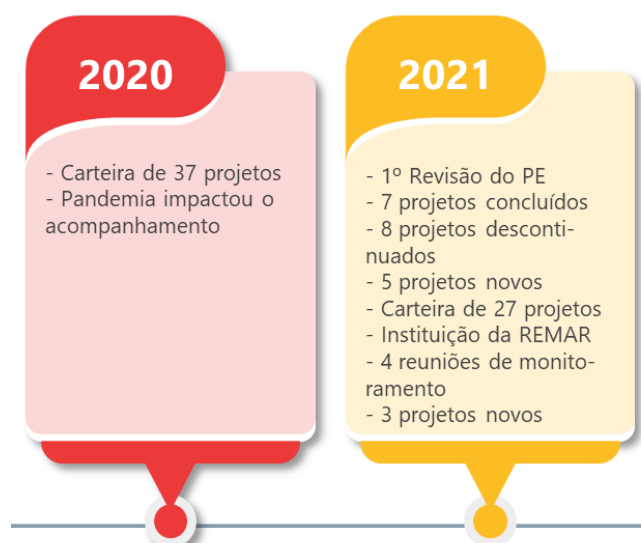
2020

- Carteira de 37 projetos
- Pandemia impactou o acompanhamento

2021

- 1º Revisão do PE
- 7 projetos concluídos
- 8 projetos descontinuados
- 5 projetos novos
- Carteira de 27 projetos
- Instituição da REMAR
- 4 reuniões de monitoramento
- 3 projetos novos